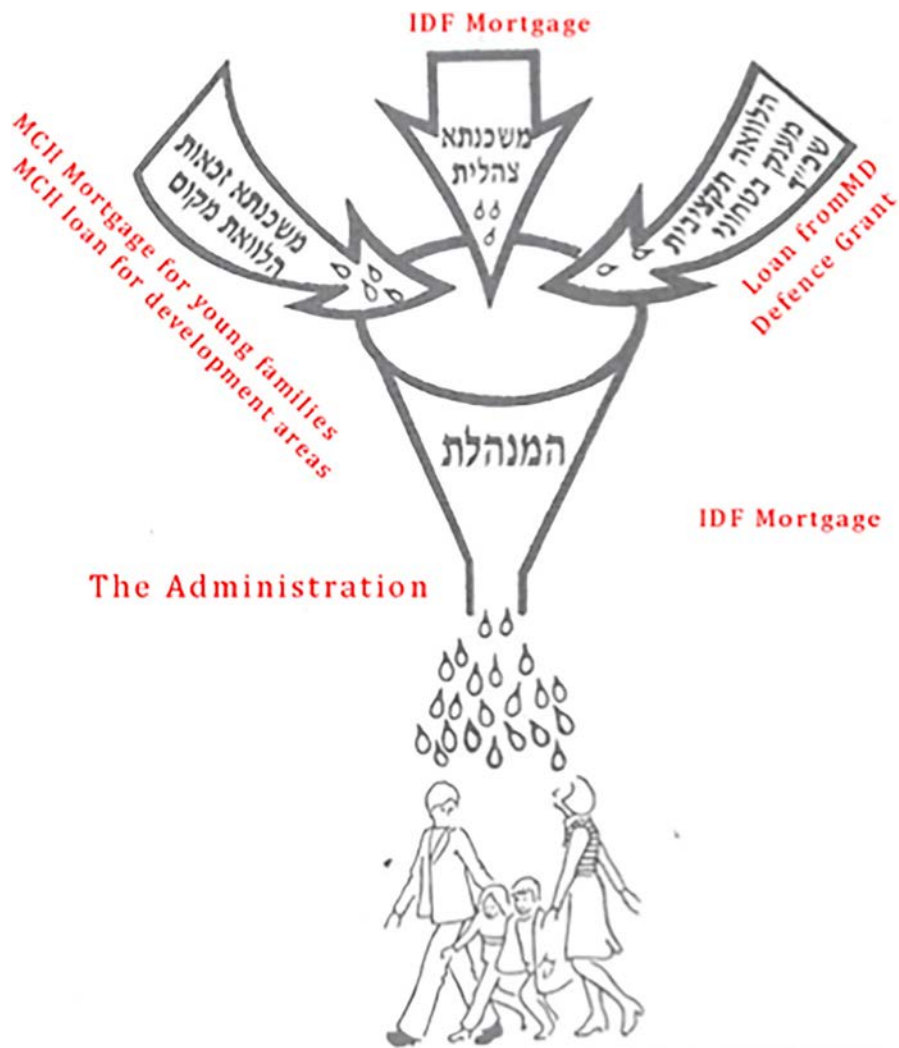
IDF Mortgage

משכנתא זכאות
הלוואת מקום

MCH Mortgage for young families
MCH loan for development areas

משכנתא
צהלית

הלוואה תקציבית
מענק בטחוני
שכ"ד

Loan fromMD
Defence Grant

המנהלת

IDF Mortgage

The Administration